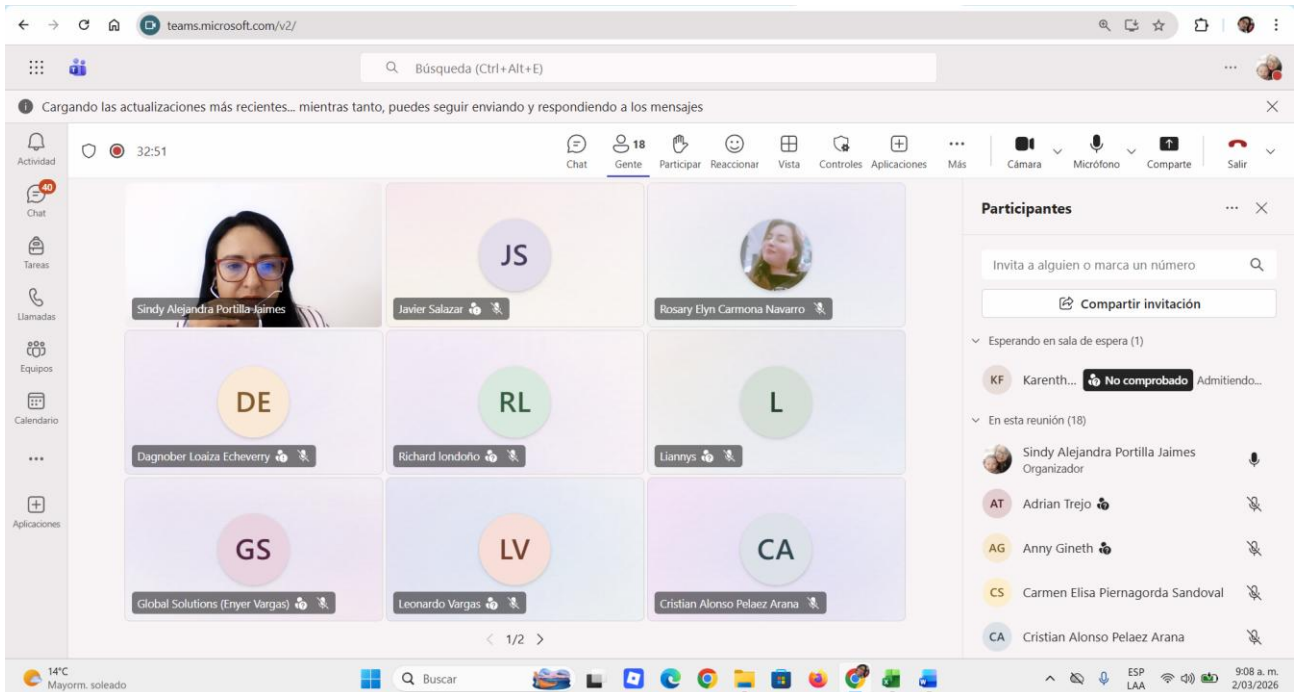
teams.microsoft.com/v2/

Búsqueda (Ctrl+Alt+E)

Cargando las actualizaciones más recientes... mientras tanto, puedes seguir enviando y respondiendo a los mensajes

Actividad
40
Chat
Tareas
Llamadas
Equipos
Calendario
...
Aplicaciones

32:51

Chat
18
Gente
Participar
Reaccionar
Vista
Controles
Aplicaciones
Más
Cámara
Micrófono
Comparte
Salir

Sindy Alejandra Portilla Jaimes
JS
Javier Salazar
Rosary Elyn Carmona Navarro
DE
Dagnober Loaiza Echeverry
RL
Richard londoño
L
Liannys
GS
Global Solutions (Enyer Vargas)
LV
Leonardo Vargas
CA
Cristian Alonso Pelaez Arana

1/2

Participantes

Invita a alguien o marca un número

Compartir invitación

Esperando en sala de espera (1)

KF Karenth... No comprobado Admitiendo...

En esta reunión (18)

Sindy Alejandra Portilla Jaimes
Organizador

AT Adrian Trejo

AG Anny Gineth

CS Carmen Elisa Piernagorda Sandoval

CA Cristian Alonso Pelaez Arana

14°C
Mayorm. soleado

Buscar

ESP
LAA

9:08 a. m.
2/03/2026